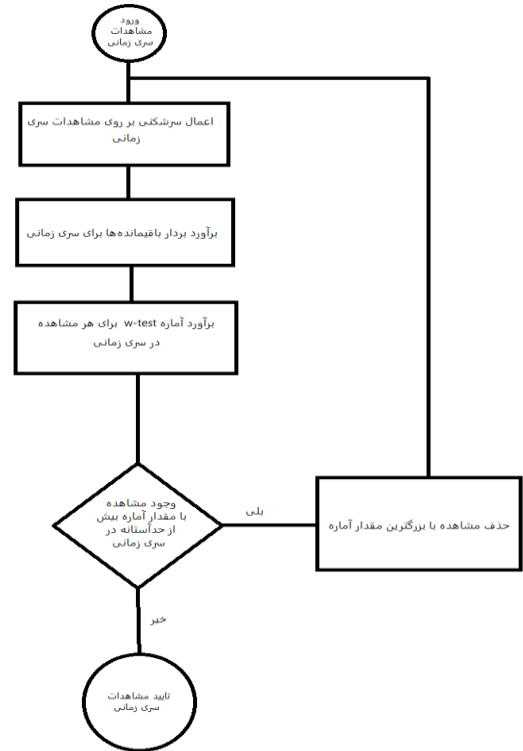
ورود مشاهدات سری زمانی

اعمال سرشکنی بر روی مشاهدات سری زمانی

برآورد بردار باقیمانده‌ها برای سری زمانی

برآورد آماره w-test برای هر مشاهده در سری زمانی

وجود مشاهده با مقدار آماره بیش از حدآستانه در سری زمانی

بلی

حذف مشاهده با بزرگترین مقدار آماره

خیر

تایید مشاهدات سری زمانی